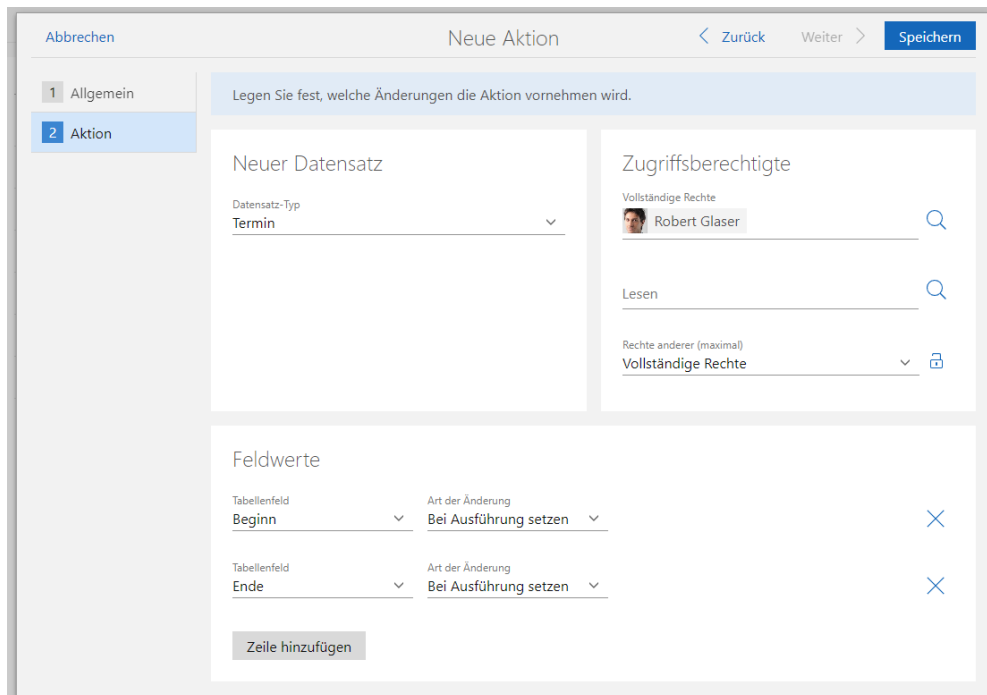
Abbrechen

Neue Aktion

Zurück

Weiter

Speichern

1 Allgemein

2 Aktion

Legen Sie fest, welche Änderungen die Aktion vornehmen wird.

Neuer Datensatz

Datensatz-Typ
Termin

Zugriffsberechtigte

Vollständige Rechte
Robert Glaser

Lesen

Rechte anderer (maximal)
Vollständige Rechte

Feldwerte

Tabellenfeld
Beginn

Art der Änderung
Bei Ausführung setzen

Tabellenfeld
Ende

Art der Änderung
Bei Ausführung setzen

Zeile hinzufügen